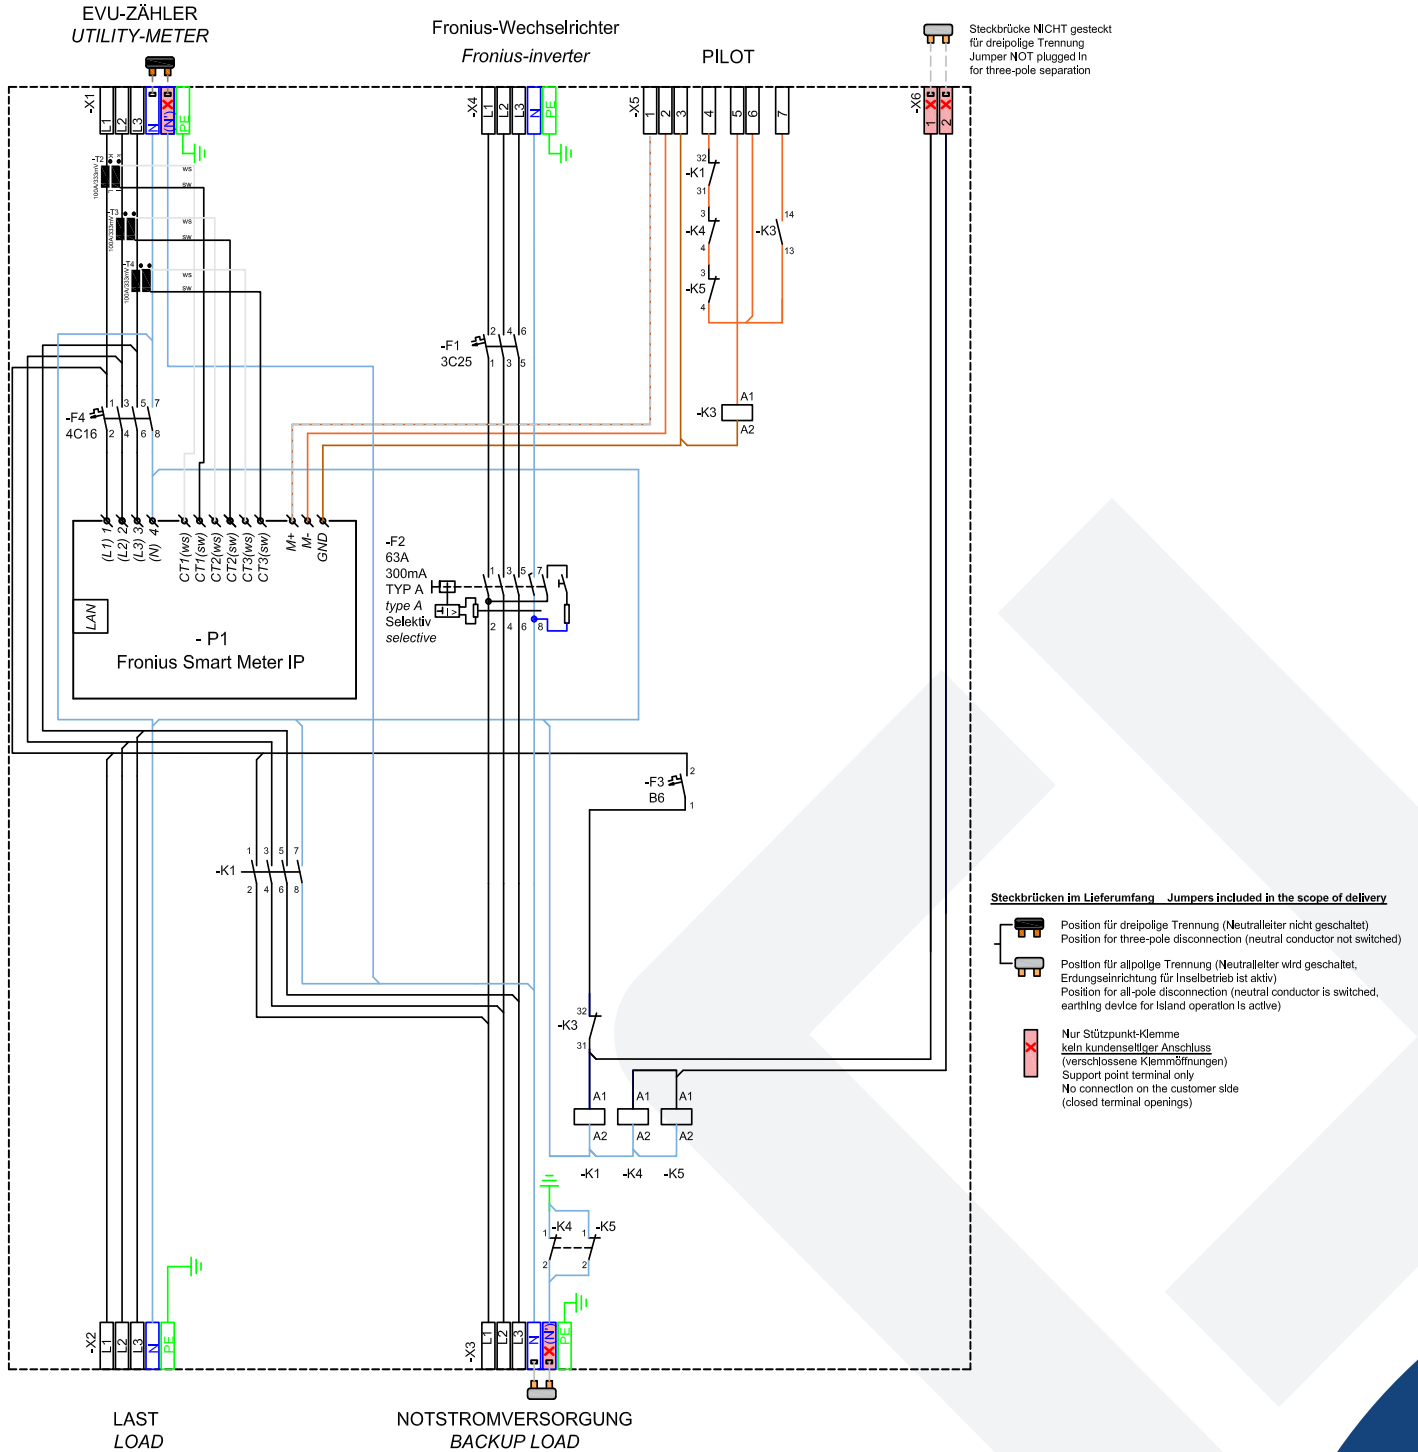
EVU-ZÄHLER
UTILITY-METER

Fronius-Wechselrichter
Fronius-inverter

PILOT

Steckbrücke NICHT gesteckt
für dreipolige Trennung
Jumper NOT plugged in
for three-pole separation

-X1 L1 L2 L3 N (N') PE

-X4 L1 L2 L3 N PE

-X5 1 2 3 4 5 6 7

-X6 1 2

-T2 100A/333mV ws sw
-T3 100A/333mV ws sw
-T4 100A/333mV ws sw

32 -K1 31
3 -K4 4
3 -K5 4
14 -K3 13

-F1 3C25 2 4 6 1 3 5

-F4 4C16 1 3 5 7 2 4 6 8

A1 -K3 A2

1 2 3 4 (L1) (L2) (L3) (N) CT1(ws) CT1(sw) CT2(ws) CT2(sw) CT3(ws) CT3(sw) M+ M- GND

LAN

- P1
Fronius Smart Meter IP

-F2
63A
300mA
TYP A
type A
Selektiv
selective
1 3 5 7 2 4 6 8

-F3 B6 2 1

-K1 1 3 5 7 2 4 6 8

32 -K3 31

A1 A2 A1 A2 A1 A2
-K1 -K4 -K5

1 -K4 2 1 -K5 2

-X2 L1 L2 L3 N PE

-X3 L1 L2 L3 N (N') PE

LAST
LOAD

NOTSTROMVERSORGUNG
BACKUP LOAD

Steckbrücken im Lieferumfang Jumpers included in the scope of delivery

Position für dreipolige Trennung (Neutralleiter nicht geschaltet)
Position for three-pole disconnection (neutral conductor not switched)

Position für allpolige Trennung (Neutralleiter wird geschaltet, Erdungseinrichtung für Inselbetrieb ist aktiv)
Position for all-pole disconnection (neutral conductor is switched, earthing device for island operation is active)

Nur Stützpunkt-Klemme
kein kundenseitiger Anschluss
(verschlossene Klemmöffnungen)
Support point terminal only
No connection on the customer side
(closed terminal openings)